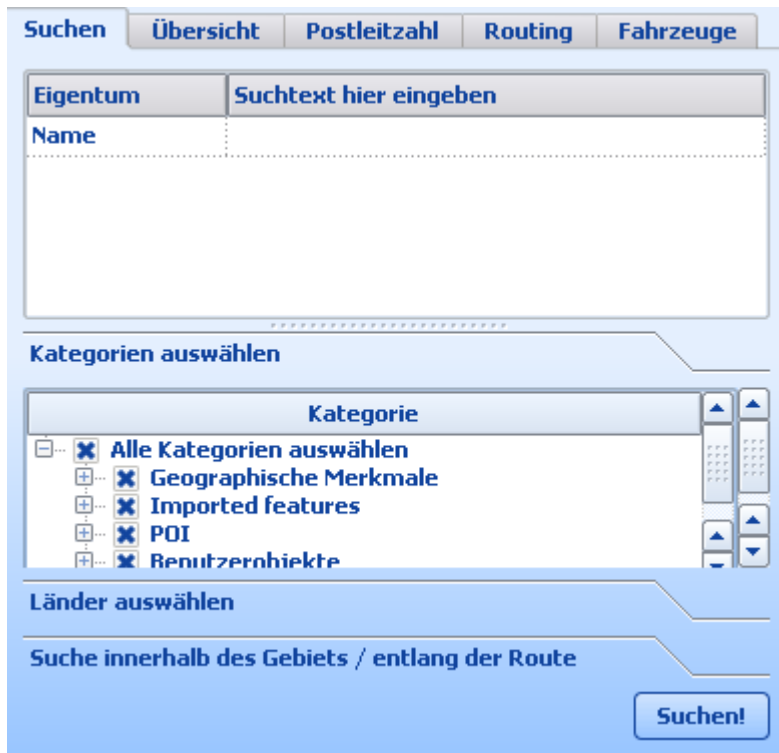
Suchen | Übersicht | Postleitzahl | Routing | Fahrzeuge

| Eigentum | Suchtext hier eingeben |
|---|---|
| Name | |

Kategorien auswählen

Kategorie

Alle Kategorien auswählen
Geographische Merkmale
Imported features
POI
Benutzerobjekte

Länder auswählen

Suche innerhalb des Gebiets / entlang der Route

Suchen!